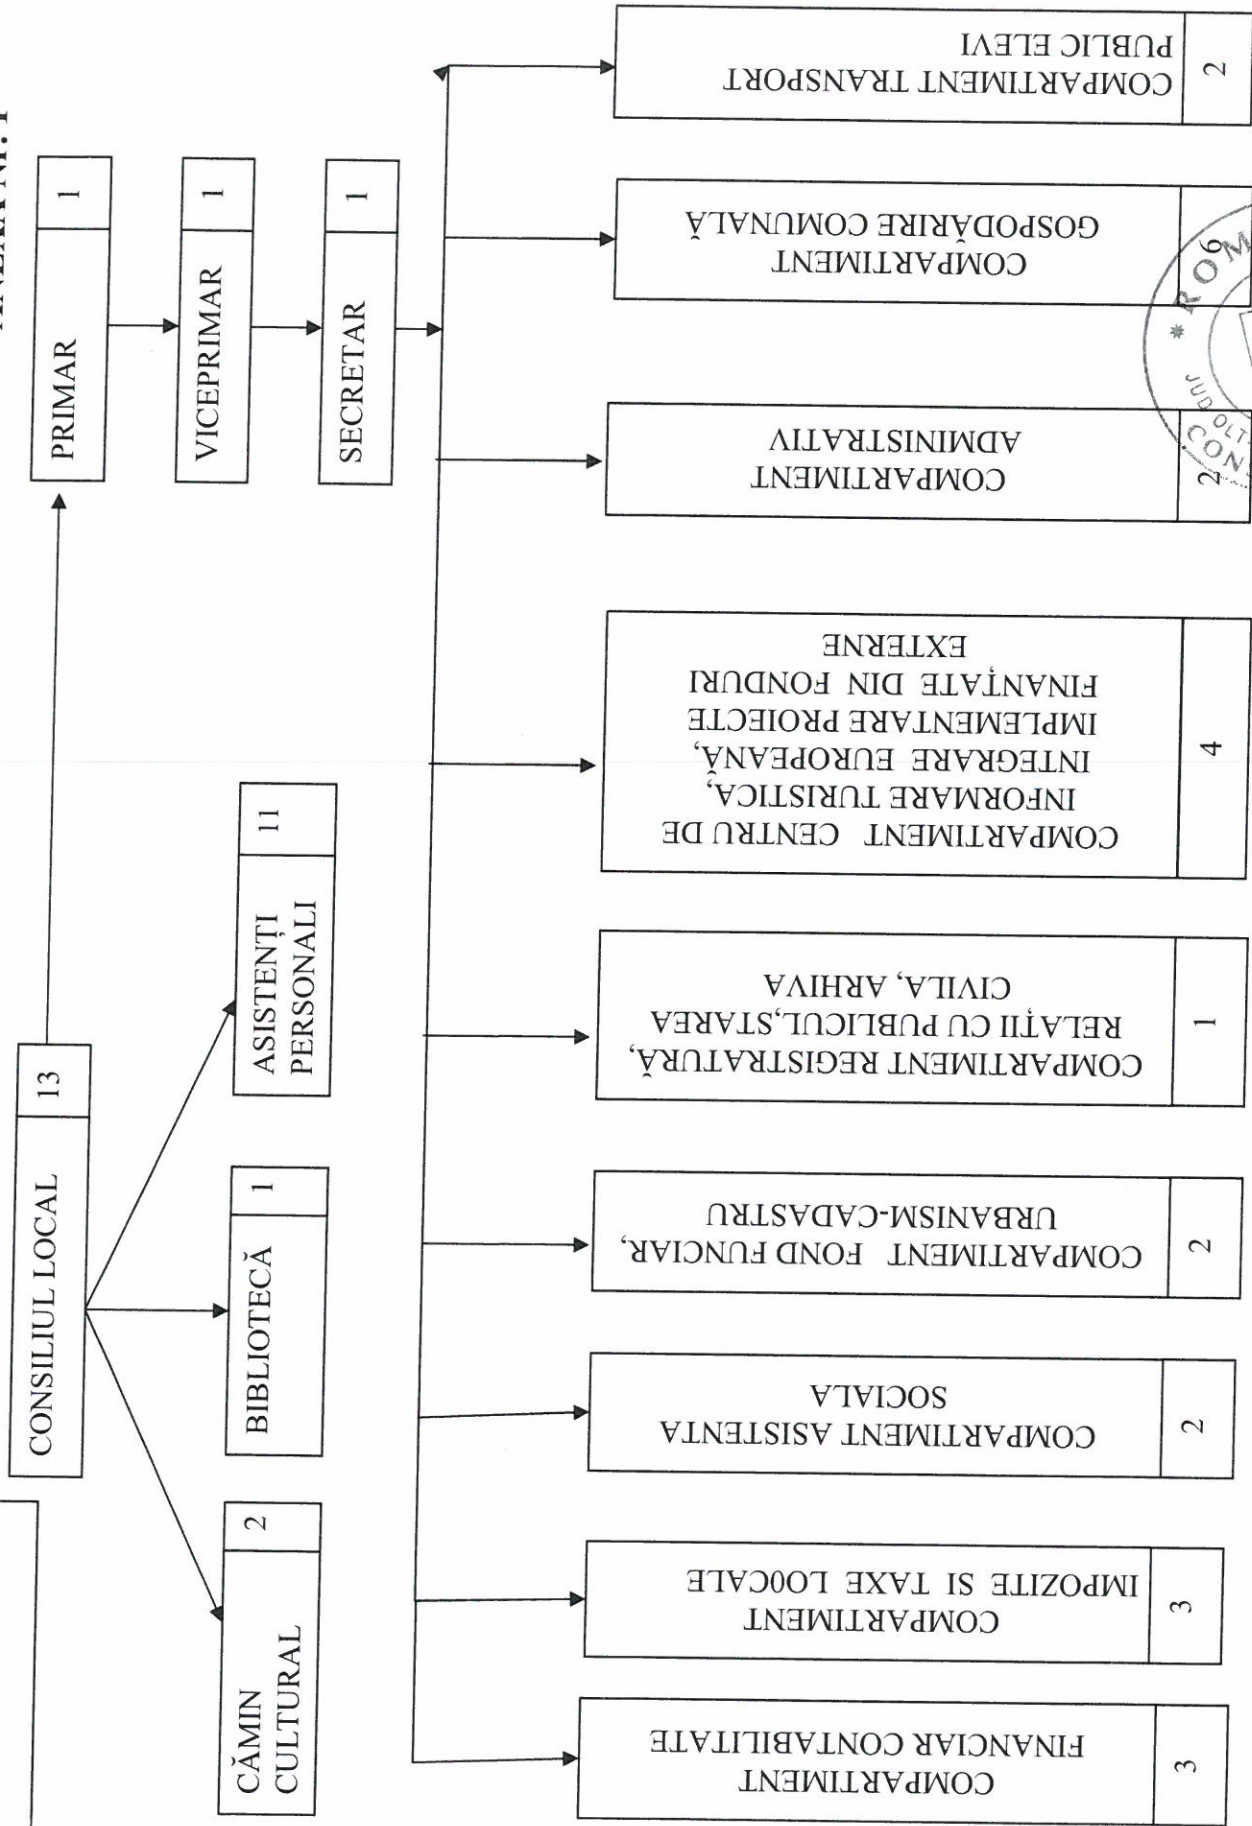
ANEXA nr. 1

CONSILIUL LOCAL 13

PRIMAR 1

VICEPRIMAR 1

SECRETAR 1

CĂMIN CULTURAL 2

BIBLIOTECĂ 1

ASISTENȚI PERSONALI 11

COMPARTIMENT FINANCIAR CONTABILITATE 3

COMPARTIMENT IMPOZITE SI TAXE LOOCALE 3

COMPARTIMENT ASISTENTA SOCIALA 2

COMPARTIMENT FOND FUNCIAR, URBANISM-CADASTRU 2

COMPARTIMENT REGISTRATURĂ, RELAȚII CU PUBLICUL,STAREA CIVILA, ARHIVA 1

COMPARTIMENT CENTRU DE INFORMARE TURISTICA, INTEGRARE EUROPEANĂ, IMPLEMENTARE PROIECTE FINANȚATE DIN FONDURI EXTERNE 4

COMPARTIMENT ADMINISTRATIV 2

COMPARTIMENT GOSPODĂRIRE COMUNALĂ

COMPARTIMENT TRANSPORT PUBLIC ELEVI 2

ROM
JUD OLT
CON